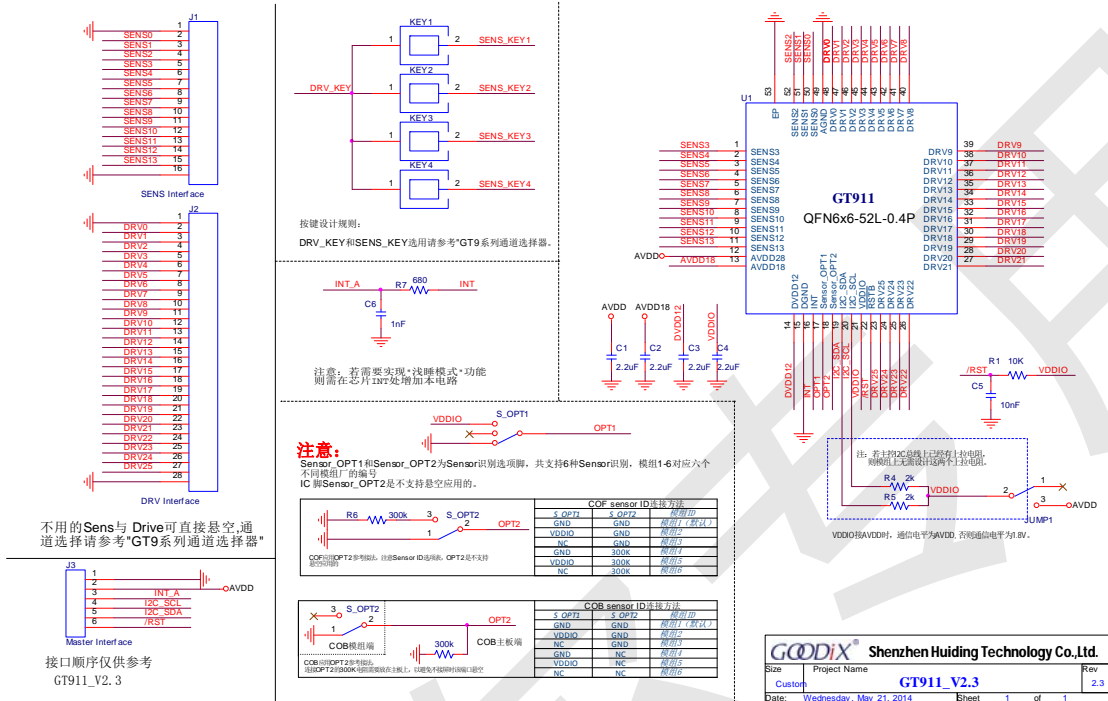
J1
1
SENS0 2
SENS1 3
SENS2 4
SENS3 5
SENS4 6
SENS5 7
SENS6 8
SENS7 9
SENS8 10
SENS9 11
SENS10 12
SENS11 13
SENS12 14
SENS13 15
16
SENS Interface

J2
1
DRV0 2
DRV1 3
DRV2 4
DRV3 5
DRV4 6
DRV5 7
DRV6 8
DRV7 9
DRV8 10
DRV9 11
DRV10 12
DRV11 13
DRV12 14
DRV13 15
DRV14 16
DRV15 17
DRV16 18
DRV17 19
DRV18 20
DRV19 21
DRV20 22
DRV21 23
DRV22 24
DRV23 25
DRV24 26
DRV25 27
28
DRV Interface

不用的Sens与 Drive可直接悬空,通道选择请参考"GT9系列通道选择器"

J3
1
2 AVDD
3 INT_A
4 I2C_SCL
5 I2C_SDA
6 /RST
Master Interface

接口顺序仅供参考
GT911_V2.3

KEY1
1 2 SENS_KEY1
KEY2
DRV_KEY 1 2 SENS_KEY2
KEY3
1 2 SENS_KEY3
KEY4
1 2 SENS_KEY4

按键设计规则:
DRV_KEY和SENS_KEY选用请参考"GT9系列通道选择器。

INT_A R7 680 INT
C6
1nF

注意：若需要实现"浅睡模式"功能则需在芯片INT处增加本电路

GT911
U1
EP SENS2 SENS1 SENS0 AGND DRV0 DRV1 DRV2 DRV3 DRV4 DRV5 DRV6 DRV7 DRV8
53 52 51 50 49 48 47 46 45 44 43 42 41 40
SENS3 1 SENS3
SENS4 2 SENS4
SENS5 3 SENS5
SENS6 4 SENS6
SENS7 5 SENS7
SENS8 6 SENS8
SENS9 7 SENS9
SENS10 8 SENS10
SENS11 9 SENS11
SENS12 10 SENS12
SENS13 11 SENS13
AVDD 12 AVDD28
AVDD18 13 AVDD18
GT911
QFN6x6-52L-0.4P
DRV9 39 DRV9
DRV10 38 DRV10
DRV11 37 DRV11
DRV12 36 DRV12
DRV13 35 DRV13
DRV14 34 DRV14
DRV15 33 DRV15
DRV16 32 DRV16
DRV17 31 DRV17
DRV18 30 DRV18
DRV19 29 DRV19
DRV20 28 DRV20
DRV21 27 DRV21
DVDD12 DGND INT Sensor_OPT1 Sensor_OPT2 I2C_SDA I2C_SCL VDDIO /RSTB DRV25 DRV24 DRV23 DRV22
14 15 16 17 18 19 20 21 22 23 24 25 26
DVDD12 INT OPT1 OPT2 I2C_SDA I2C_SCL VDDIO /RST DRV25 DRV24 DRV23 DRV22

AVDD AVDD18 DVDD12 VDDIO
C1 2.2uF C2 2.2uF C3 2.2uF C4 2.2uF

R1 10K
/RST VDDIO
C5
10nF

注：若主控I2C总线上已经有上拉电阻，则模组上无需设计这两个上拉电阻。
R4 2k
R5 2k
VDDIO
2 1 3
AVDD
JUMP1
VDDIO接AVDD时，通信电平为AVDD, 否则通信电平为1.8V。

VDDIO S_OPT1
OPT1
注意：
Sensor_OPT1和Sensor_OPT2为Sensor识别选项脚，共支持6种Sensor识别，模组1-6对应六个不同模组厂的编号
IC 脚Sensor_OPT2是不支持悬空应用的。

R6 300k 3 S_OPT2
1 2 OPT2
COF应用OPT2参考电路，注意Sensor ID选项表，OPT2是不支持悬空应用的

COF sensor ID连接方法
| S_OPT1 | S_OPT2 | 模组ID |
|---|---|---|
| GND | GND | 模组1 (默认) |
| VDDIO | GND | 模组2 |
| NC | GND | 模组3 |
| GND | 300K | 模组4 |
| VDDIO | 300K | 模组5 |
| NC | 300K | 模组6 |

3 S_OPT2
1 2
OPT2
COB模组端
300k
COB主板端
COB应用OPT2参考电路
选择OPT2的300K电阻需要放在主板上，以避免不能同时满足两种模组的接口

COB sensor ID连接方法
| S_OPT1 | S_OPT2 | 模组ID |
|---|---|---|
| GND | GND | 模组1 (默认) |
| VDDIO | GND | 模组2 |
| NC | GND | 模组3 |
| GND | NC | 模组4 |
| VDDIO | NC | 模组5 |
| NC | NC | 模组6 |

GOODiX® Shenzhen Huiding Technology Co.,Ltd.
Size Project Name Rev
Custom GT911_V2.3 2.3
Date: Wednesday, May 21, 2014 Sheet 1 of 1